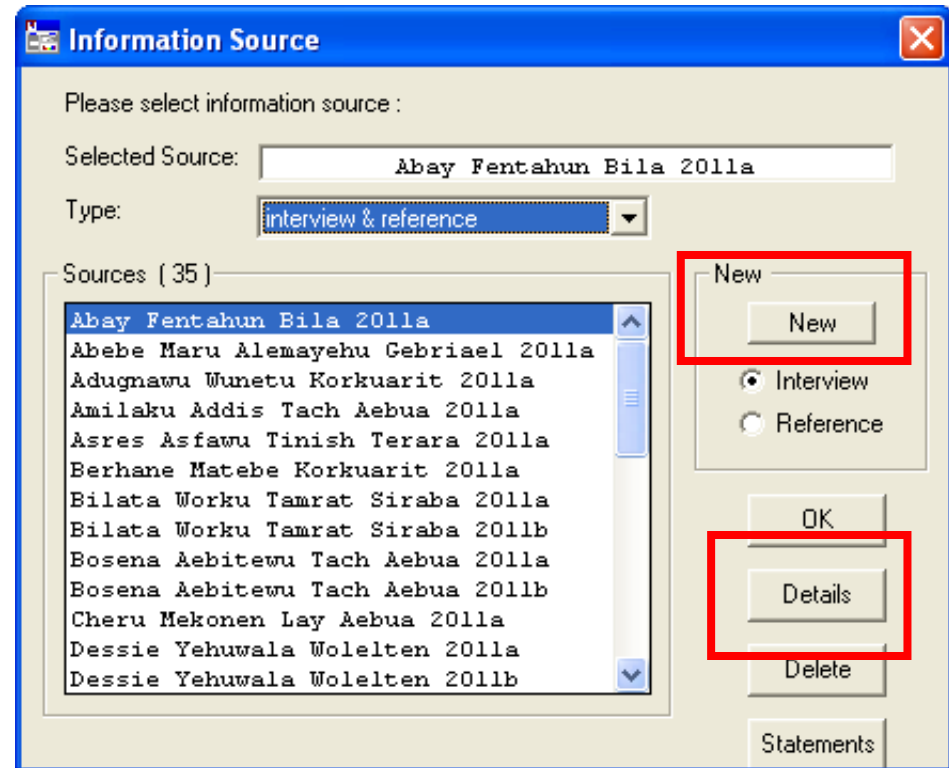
Information Source

Please select information source :

Selected Source: Abay Fentahun Bila 2011a

Type: interview & reference

Sources ( 35 )

Abay Fentahun Bila 2011a
Abebe Maru Alemayehu Gebriael 2011a
Adugnawu Wunetu Korkuarit 2011a
Amilaku Addis Tach Aebua 2011a
Asres Asfawu Tinish Terara 2011a
Berhane Matebe Korkuarit 2011a
Bilata Worku Tamrat Siraba 2011a
Bilata Worku Tamrat Siraba 2011b
Bosena Aebitewu Tach Aebua 2011a
Bosena Aebitewu Tach Aebua 2011b
Cheru Mekonen Lay Aebua 2011a
Dessie Yehuwala Wolelten 2011a
Dessie Yehuwala Wolelten 2011b

New
New
Interview
Reference

OK
Details
Delete
Statements